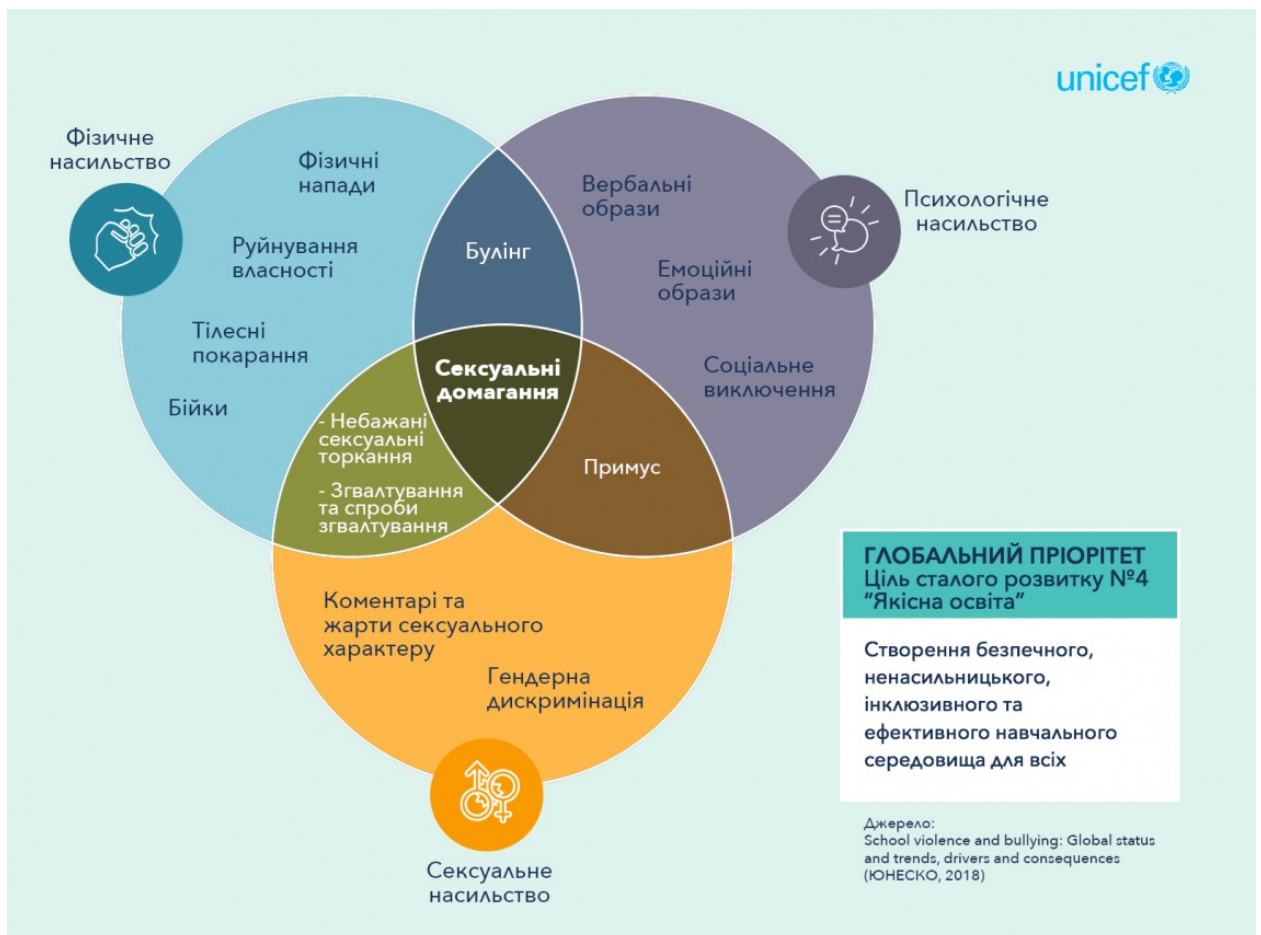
unicef

Фізичне насильство

Фізичні напади

Руйнування власності

Тілесні покарання

Бійки

Булінг

Вербальні образи

Емоційні образи

Соціальне виключення

Психологічне насильство

Сексуальні домагання

- Небажані сексуальні торкання

- Згвалтування та спроби згвалтування

Примус

Коментарі та жарти сексуального характеру

Гендерна дискримінація

Сексуальне насильство

ГЛОБАЛЬНИЙ ПРІОРІТЕТ
Ціль сталого розвитку №4 "Якісна освіта"

Створення безпечного, ненасильницького, інклюзивного та ефективного навчального середовища для всіх

Джерело:
School violence and bullying: Global status and trends, drivers and consequences (ЮНЕСКО, 2018)